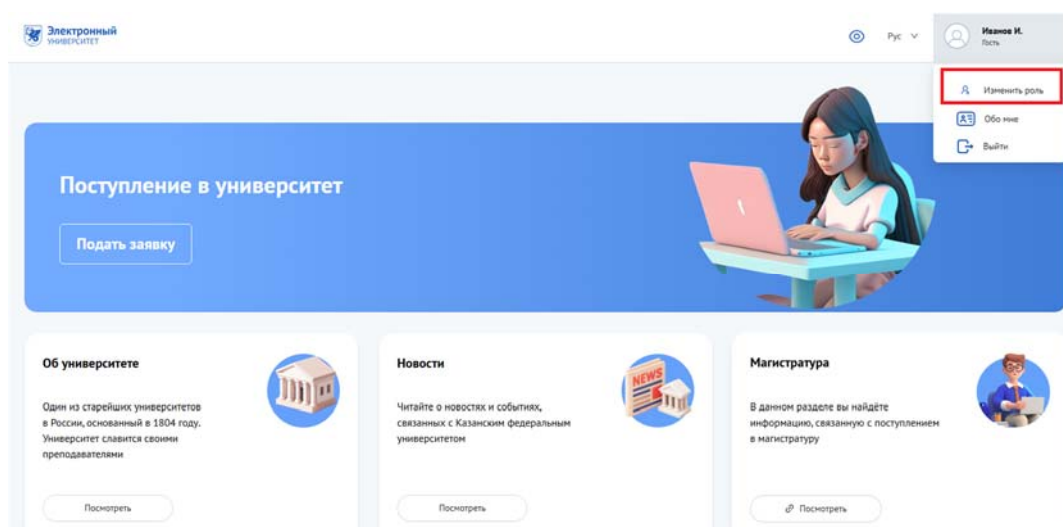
Электронный
УНИВЕРСИТЕТ

Рус

Иванов И.
Гость

Изменить роль
Обо мне
Выйти

Поступление в университет

Подать заявку

Об университете

Один из старейших университетов в России, основанный в 1804 году. Университет славится своими преподавателями

Посмотреть

Новости

NEWS

Читайте о новостях и событиях, связанных с Казанским федеральным университетом

Посмотреть

Магистратура

В данном разделе вы найдёте информацию, связанную с поступлением в магистратуру

Посмотреть